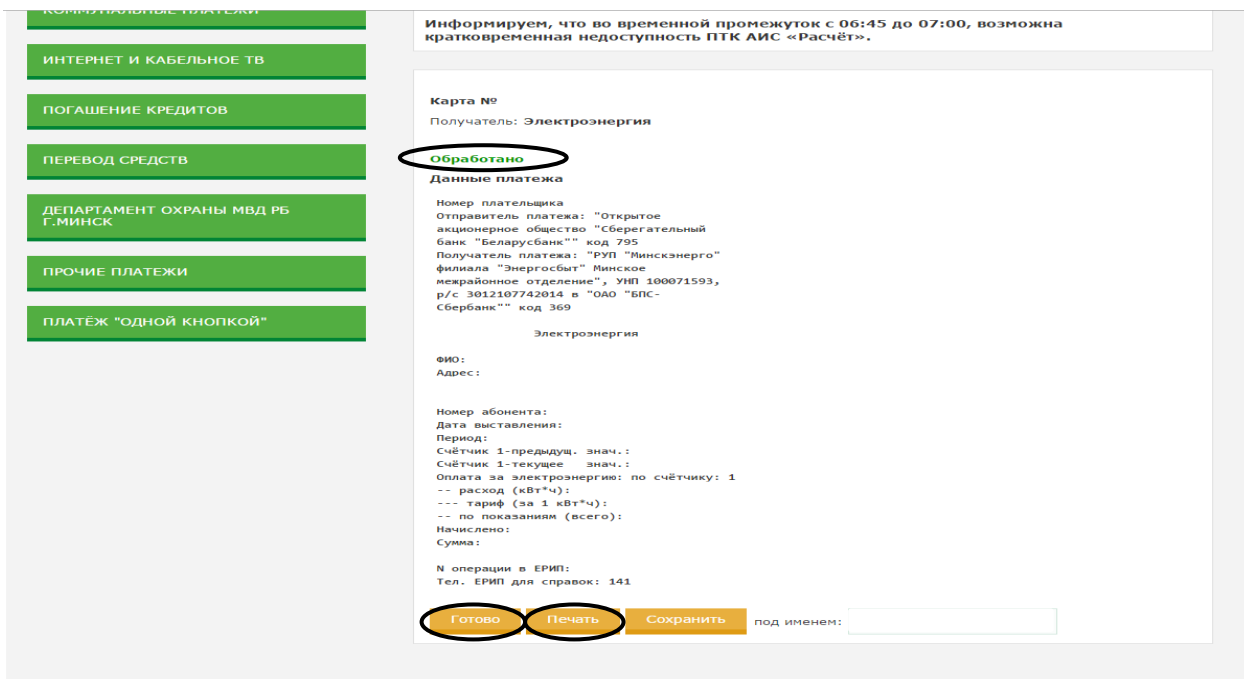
КОММУНАЛЬНЫЕ ПЛАТЕЖИ

ИНТЕРНЕТ И КАБЕЛЬНОЕ ТВ

ПОГАШЕНИЕ КРЕДИТОВ

ПЕРЕВОД СРЕДСТВ

ДЕПАРТАМЕНТ ОХРАНЫ МВД РБ Г.МИНСК

ПРОЧИЕ ПЛАТЕЖИ

ПЛАТЁЖ "ОДНОЙ КНОПКОЙ"

Информируем, что во временной промежуток с 06:45 до 07:00, возможна кратковременная недоступность ПТК АИС «Расчёт».

Карта №
Получатель: Электроэнергия

Обработано
Данные платежа

Номер плательщика
Отправитель платежа: "Открытое акционерное общество "Сберегательный банк "Беларусбанк"" код 795
Получатель платежа: "РУП "Минскэнерго" филиала "Энергосбыт" Минское межрайонное отделение", УНП 100071593, р/с 3012107742014 в "ОАО "БПС-Сбербанк"" код 369

Электроэнергия

ФИО:
Адрес:

Номер абонента:
Дата выставления:
Период:
Счётчик 1-предыдущ. знач.:
Счётчик 1-текущее знач.:
Оплата за электроэнергию: по счётчику: 1
-- расход (кВт*ч):
--- тариф (за 1 кВт*ч):
-- по показаниям (всего):
Начислено:
Сумма:

N операции в ЕРИП:
Тел. ЕРИП для справок: 141

Готово Печать Сохранить под именем: